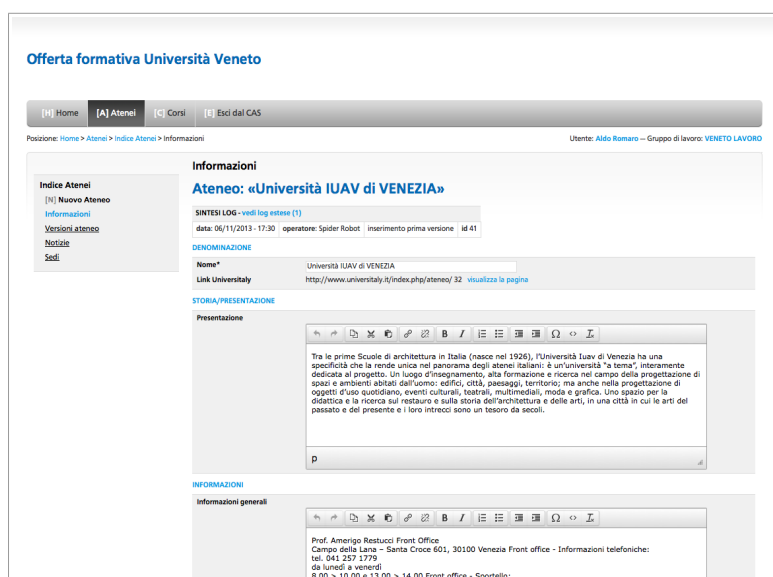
Offerta formativa Università Veneto

[H] Home [A] Atenei [C] Corsi [E] Esci dal CAS

Posizione: Home > Atenei > Indice Atenei > Informazioni

Utente: Aldo Romaro — Gruppo di lavoro: VENETO LAVORO

Indice Atenei
[N] Nuovo Ateneo
Informazioni
Versioni ateneo
Notizie
Sedi

Informazioni

Ateneo: «Università IUAV di VENEZIA»

SINTESI LOG - vedi log estese (1)

| data: 06/11/2013 - 17:30 | operatore: Spider Robot | inserimento prima versione | id 41 |
|---|---|---|---|

DENOMINAZIONE

Nome* Università IUAV di VENEZIA

Link Universitaly http://www.universitaly.it/index.php/ateneo/ 32 visualizza la pagina

STORIA/PRESENTAZIONE

Presentazione

Tra le prime Scuole di architettura in Italia (nasce nel 1926), l'Università Iuav di Venezia ha una specificità che la rende unica nel panorama degli atenei italiani: è un'università "a tema", interamente dedicata al progetto. Un luogo d'insegnamento, alta formazione e ricerca nel campo della progettazione di spazi e ambienti abitati dall'uomo: edifici, città, paesaggi, territorio; ma anche nella progettazione di oggetti d'uso quotidiano, eventi culturali, teatrali, multimediali, moda e grafica. Uno spazio per la didattica e la ricerca sul restauro e sulla storia dell'architettura e delle arti, in una città in cui le arti del passato e del presente e i loro intrecci sono un tesoro da secoli.

p

INFORMAZIONI

Informazioni generali

Prof. Amerigo Restucci Front Office
Campo della Lana – Santa Croce 601, 30100 Venezia Front office - Informazioni telefoniche:
tel. 041 257 1779
da lunedì a venerdì
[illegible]